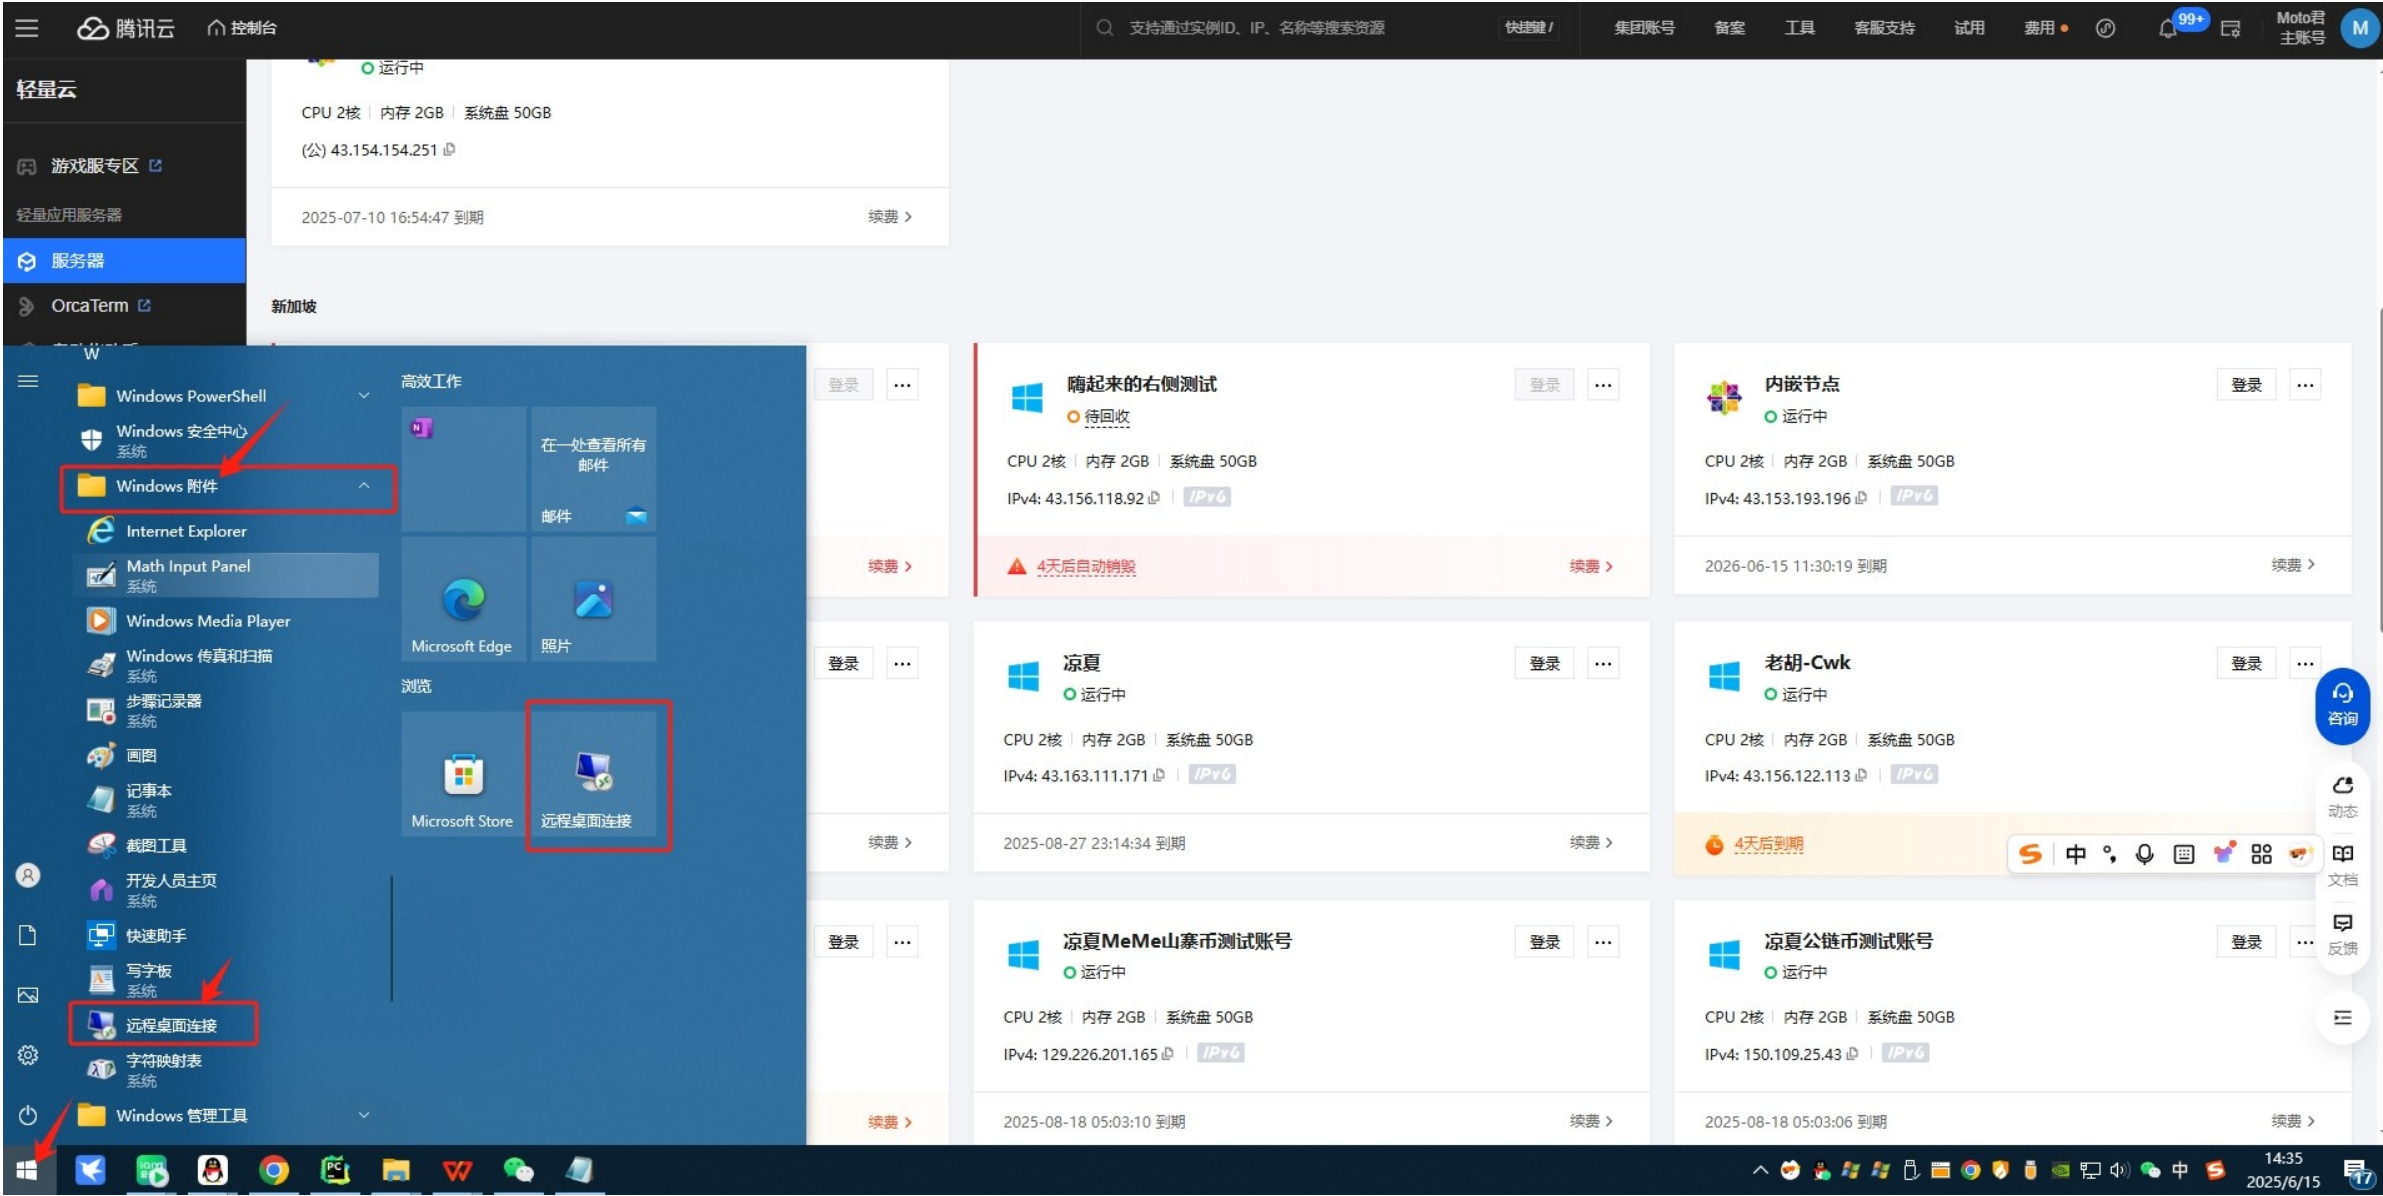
腾讯云 控制台 支持通过实例ID、IP、名称等搜索资源 快捷键 / 集团账号 备案 工具 客服支持 试用 费用 99+ Moto君 主账号 M

轻量云
游戏服专区
轻量应用服务器
服务器
OrcaTerm

运行中
CPU 2核 | 内存 2GB | 系统盘 50GB
(公) 43.154.154.251
2025-07-10 16:54:47 到期 续费 >

新加坡

W
Windows PowerShell
Windows 安全中心
系统
Windows 附件
Internet Explorer
Math Input Panel
系统
Windows Media Player
Windows 传真和扫描
系统
步骤记录器
系统
画图
记事本
系统
截图工具
开发人员主页
系统
快速助手
写字板
系统
远程桌面连接
字符映射表
系统
Windows 管理工具

高效工作
在一处查看所有邮件
邮件
Microsoft Edge
照片
浏览
Microsoft Store
远程桌面连接

登录 ...
续费 >
登录 ...
续费 >
登录 ...
续费 >

嗨起来的右侧测试
待回收
CPU 2核 | 内存 2GB | 系统盘 50GB
IPv4: 43.156.118.92 | IPv6
4天后自动销毁 续费 >
登录 ...

内嵌节点
运行中
CPU 2核 | 内存 2GB | 系统盘 50GB
IPv4: 43.153.193.196 | IPv6
2026-06-15 11:30:19 到期 续费 >
登录 ...

凉夏
运行中
CPU 2核 | 内存 2GB | 系统盘 50GB
IPv4: 43.163.111.171 | IPv6
2025-08-27 23:14:34 到期 续费 >
登录 ...

老胡-Cwk
运行中
CPU 2核 | 内存 2GB | 系统盘 50GB
IPv4: 43.156.122.113 | IPv6
4天后到期
登录 ...

凉夏MeMe山寨币测试账号
运行中
CPU 2核 | 内存 2GB | 系统盘 50GB
IPv4: 129.226.201.165 | IPv6
2025-08-18 05:03:10 到期 续费 >
登录 ...

凉夏公链币测试账号
运行中
CPU 2核 | 内存 2GB | 系统盘 50GB
IPv4: 150.109.25.43 | IPv6
2025-08-18 05:03:06 到期 续费 >
登录 ...

咨询
动态
文档
反馈
中

中 14:35 2025/6/15 17